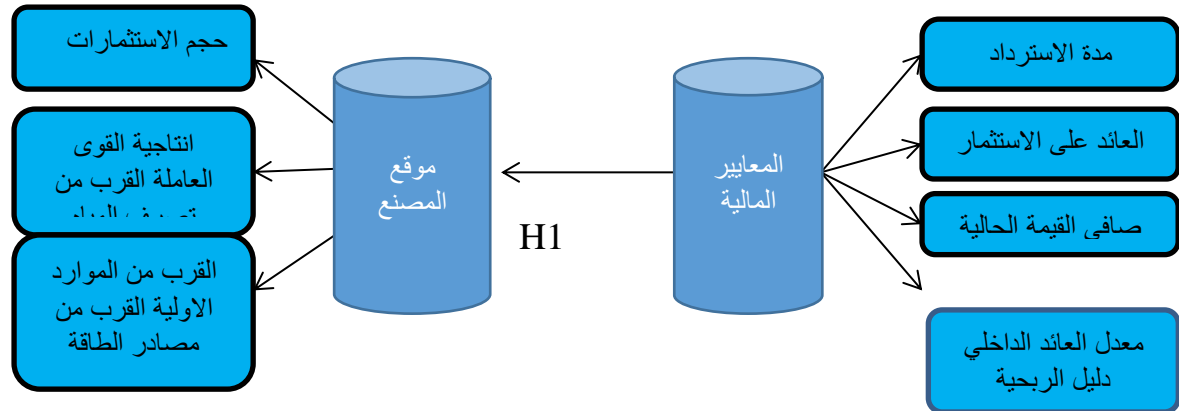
حجم الاستثمارات

انتاجية القوى العاملة القرب من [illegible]

القرب من الموارد الاولية القرب من مصادر الطاقة

موقع المصنع

H1

المعايير المالية

مدة الاسترداد

العائد على الاستثمار

صافى القيمة الحالية

معدل العائد الداخلي دليل الربحية